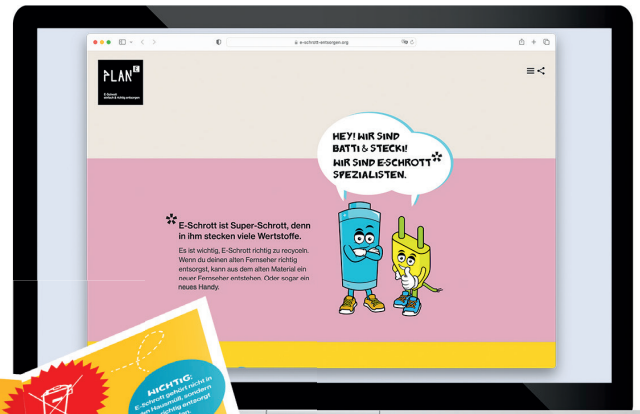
e-schrott-entsorgen.org

PLAN E

E-Schrott einfach & richtig entsorgen

HEY! WIR SIND BATTI & STECKI! WIR SIND E-SCHROTT SPEZIALISTEN.

E-Schrott ist Super-Schrott, denn in ihm stecken viele Wertstoffe.

Es ist wichtig, E-Schrott richtig zu recyceln. Wenn du deinen alten Fernseher richtig entsorgst, kann aus dem alten Material ein neuer Fernseher entstehen. Oder sogar ein neues Handy.

NICHTIG:
E-Schrott gehört nicht in den Hausmüll, sondern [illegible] richtig entsorgt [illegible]